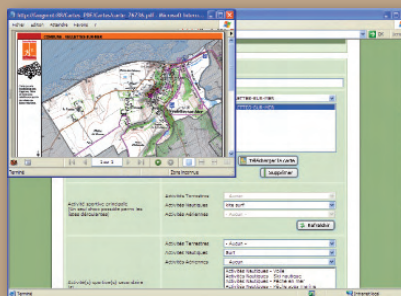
http://sagest-IIIKCarto.IIIKCarto-76736.pdf - Microsoft Intern

Fichier Edition Affichage Favoris Outils ?

COMMUNE - SELECTION DIFFERENTE

1 sur 1

Terminé

Zone inconnue

Télécharger la carte

Supprimer

Activité sportive principale
(Un seul choix possible parmi les listes déroulantes)

Activités Terrestres

- Aucun -

Activités Nautiques

Kite surf

Activités Aériennes

- Aucun -

Activités Terrestres

- Aucun -

Activités Nautiques

Surf

Activités Aériennes

- Aucun -

Activité(s) sportive(s) secondaire

Activités Nautiques - Voile

Activités Nautiques - Ski nautique

Activités Nautiques - Pêche en mer

Activités Nautiques - Pêche en mer

Terminé

Internet